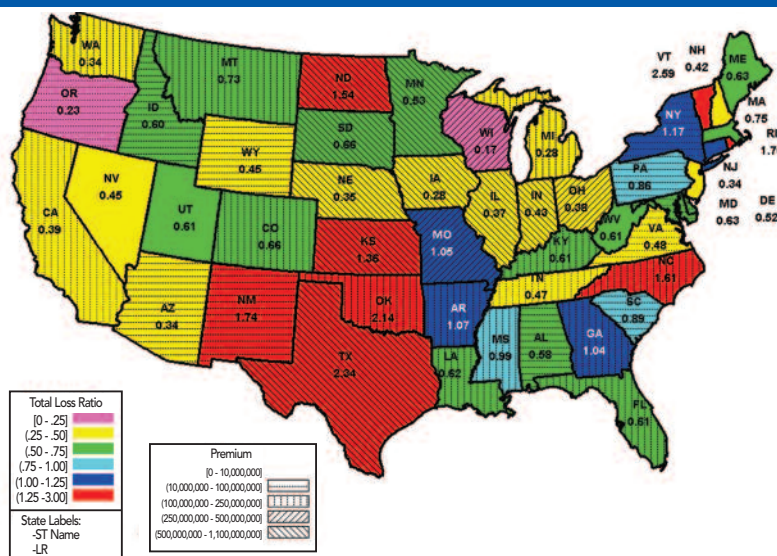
WA
0.34

MT
0.73

ND
1.54

MN
0.53

VT
2.59

NH
0.42

ME
0.63

OR
0.23

ID
0.60

SD
0.66

WI
0.17

MI
0.23

NY
1.17

MA
0.75

RI
1.7

WY
0.46

NE
0.35

IA
0.28

PA
0.86

NJ
0.34

NV
0.45

UT
0.61

CO
0.66

IL
0.37

IN
0.43

OH
0.38

MD
0.63

DE
0.52

CA
0.39

KS
1.36

MO
1.05

WV
0.61

VA
0.48

KY
0.61

NC
1.61

AZ
0.34

NM
1.74

OK
2.14

AR
1.07

TN
0.47

SC
0.89

MS
0.99

AL
0.56

GA
1.04

TX
2.34

LA
0.62

FL
0.51

Total Loss Ratio
[0 - .25]
(.25 - .50]
(.50 - .75]
(.75 - 1.00]
(1.00 - 1.25]
(1.25 -3.00]

State Labels:
-ST Name
-LR

Premium
[0 - 10,000,000]
(10,000,000 - 100,000,000]
(100,000,000 - 250,000,000]
(250,000,000 - 500,000,000]
(500,000,000 - 1,100,000,000]